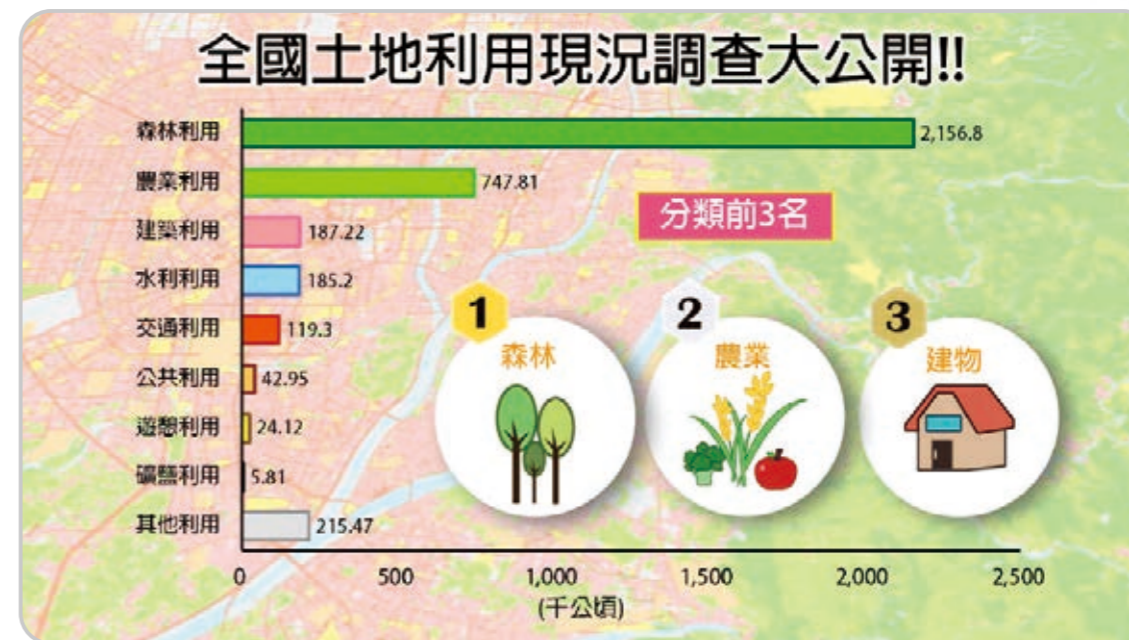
全國土地利用現況調查大公開!!

森林利用 2,156.8
農業利用 747.81
建築利用 187.22
水利利用 185.2
交通利用 119.3
公共利用 42.95
遊憩利用 24.12
礦鹽利用 5.81
其他利用 215.47

0 500 1,000 1,500 2,000 2,500
(千公頃)

分類前3名

1 森林
2 農業
3 建物